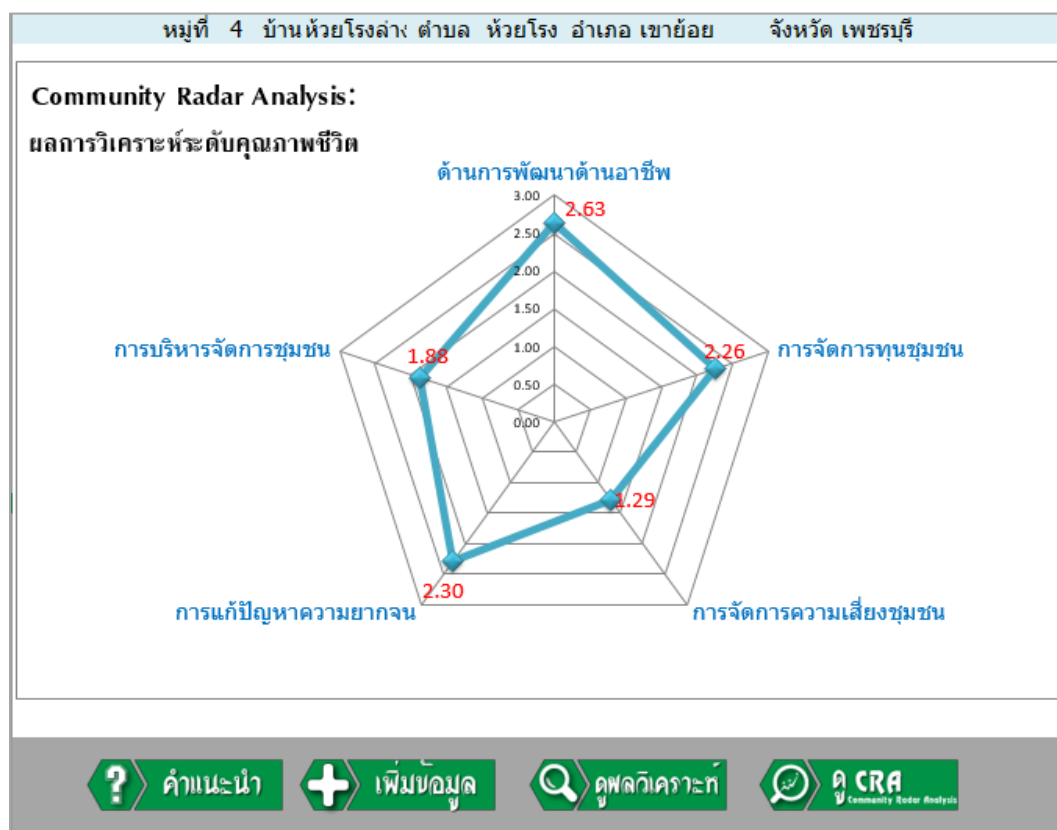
หมู่ที่ 4 บ้านห้วยโรงล่าง ตำบล ห้วยโรง อำเภอ เขาย้อย จังหวัด เพชรบุรี

Community Radar Analysis:

ผลการวิเคราะห์ระดับคุณภาพชีวิต

ด้านการพัฒนาด้านอาชีพ

3.00
2.50
2.00
1.50
1.00
0.50
0.00

2.63

การจัดการทุนชุมชน

2.26

การบริหารจัดการชุมชน

1.88

1.29

การจัดการความเสี่ยงชุมชน

2.30

การแก้ปัญหาความยากจน

? คำแนะนำ

เพิ่มข้อมูล

ดูผลวิเคราะห์

ดู CRA Community Radar Analysis